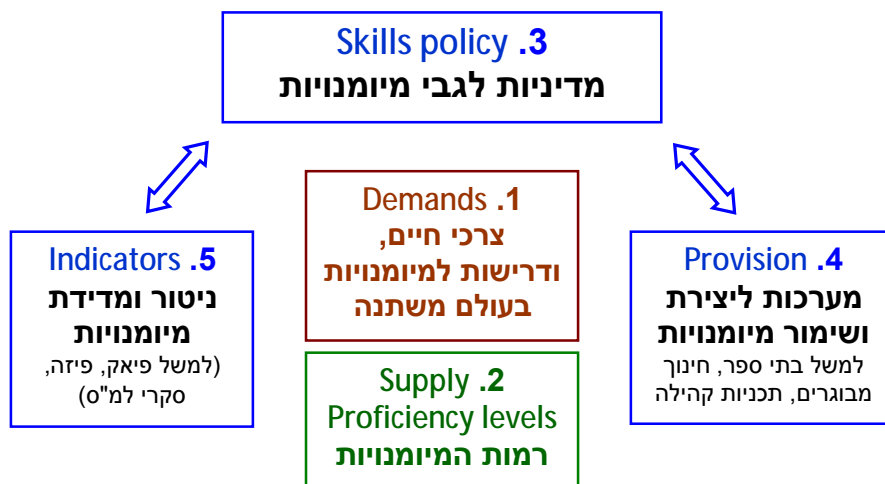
Skills policy .3
מדיניות לגבי מיומנויות

Indicators .5
ניטור ומדידת מיומנויות
(למשל פיאק, פיזה, סקרי למ"ס)

Demands .1
צרכי חיים, ודרישות למיומנויות בעולם משתנה

Supply .2
Proficiency levels
רמות המיומנויות

Provision .4
מערכות ליצירת ושימור מיומנויות
למשל בתי ספר, חינוך מבוגרים, תכניות קהילה